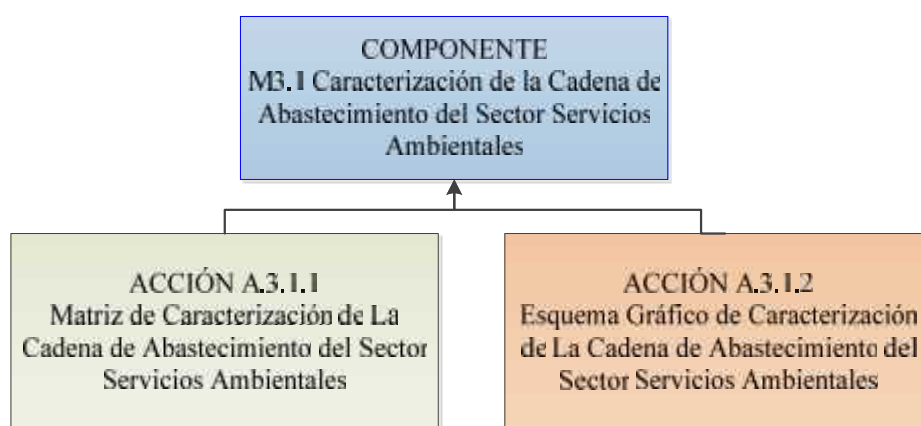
COMPONENTE
M3.1 Caracterización de la Cadena de Abastecimiento del Sector Servicios Ambientales

ACCIÓN A.3.1.1
Matriz de Caracterización de La Cadena de Abastecimiento del Sector Servicios Ambientales

ACCIÓN A.3.1.2
Esquema Gráfico de Caracterización de La Cadena de Abastecimiento del Sector Servicios Ambientales